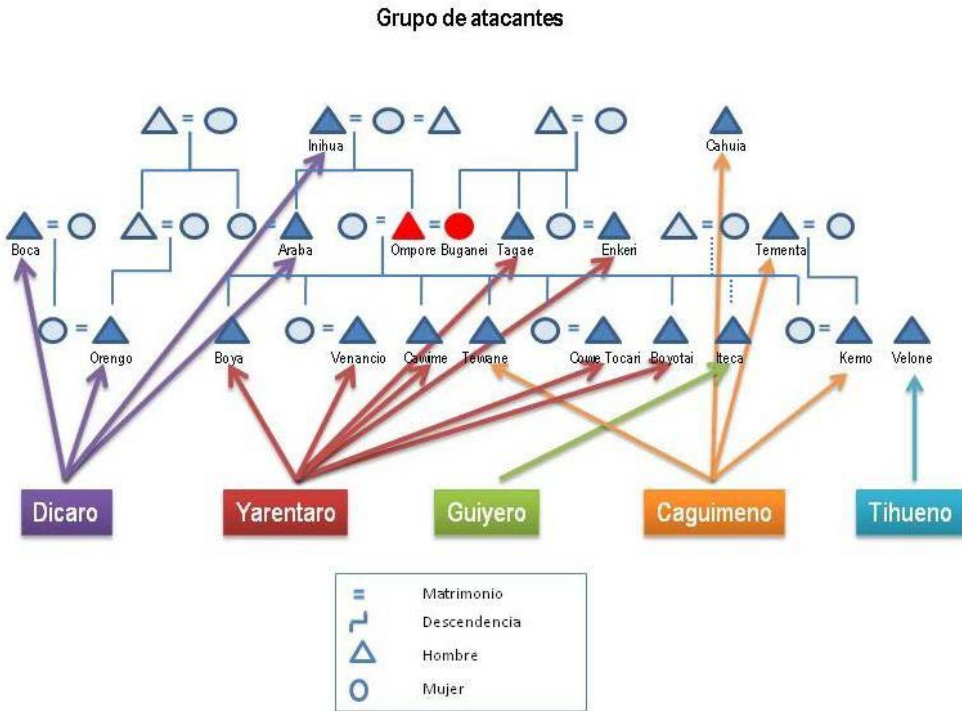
Grupo de atacantes

Inihua
Cahuia
Boca
Araba
Ompore
Buganei
Tagae
Enkeri
Tementa
Orengo
Boya
Venancio
Cawime
Tewane
Come Tocari
Boyotai
Iteca
Kemo
Velone

Dicaro
Yarentaro
Guiyero
Caguimeno
Tihueno

= Matrimonio
Descendencia
Hombre
Mujer